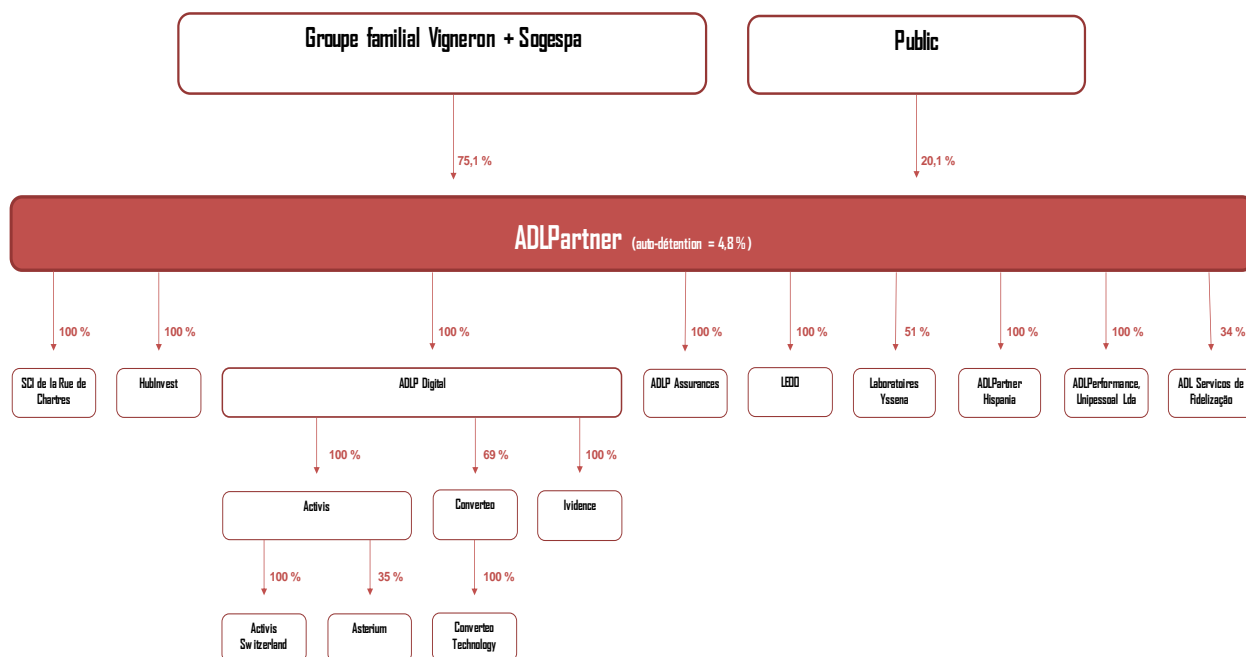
Groupe familial Vigneron + Sogespa

Public

75,1 %

20,1 %

ADLPartner (auto-détention = 4,8 %)

100 %

100 %

100 %

100 %

100 %

51 %

100 %

100 %

34 %

SCI de la Rue de Chartres

HubInvest

ADLP Digital

ADLP Assurances

LEOO

Laboratoires Yssena

ADLPartner Hispania

ADLPerformance, Unipessoal Lda

ADL Servicos de Fidelização

100 %

69 %

100 %

Activis

Converteo

Ividence

100 %

35 %

100 %

Activis Switzerland

Asterium

Converteo Technology